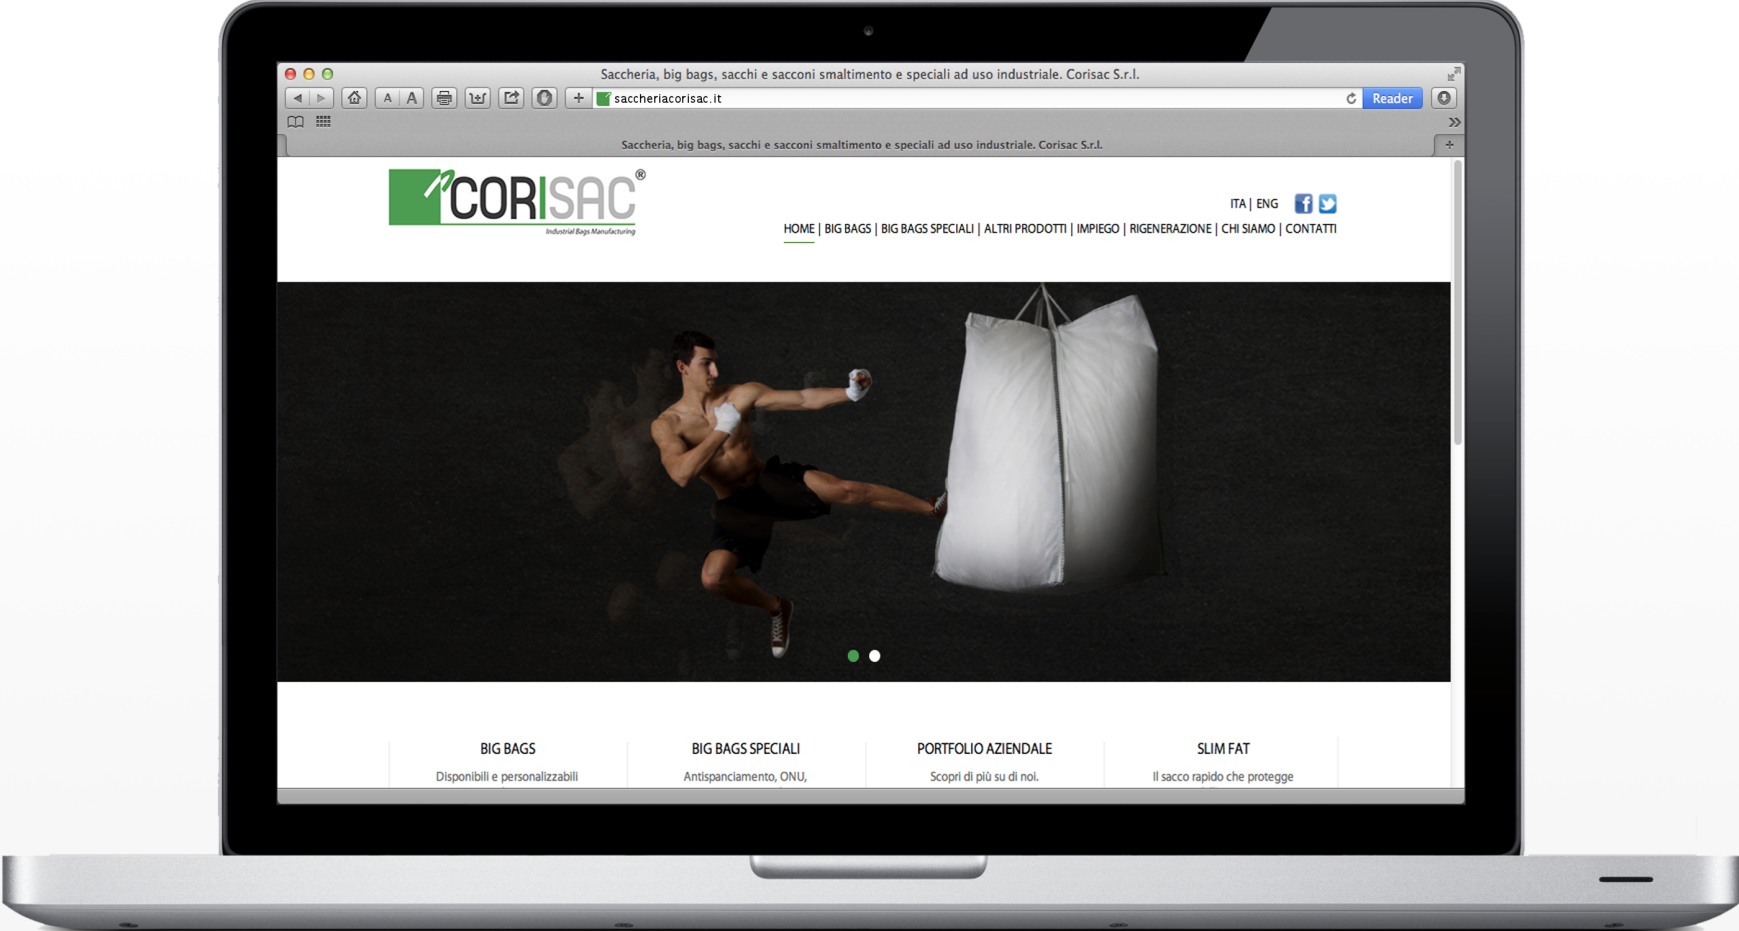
Saccheria, big bags, sacchi e sacconi smaltimento e speciali ad uso industriale. Corisac S.r.l.

A A

saccheriacorisac.it

Reader

Saccheria, big bags, sacchi e sacconi smaltimento e speciali ad uso industriale. Corisac S.r.l.

CORISAC®
Industrial Bags Manufacturing

ITA | ENG

HOME | BIG BAGS | BIG BAGS SPECIALI | ALTRI PRODOTTI | IMPIEGO | RIGENERAZIONE | CHI SIAMO | CONTATTI

BIG BAGS
Disponibili e personalizzabili

BIG BAGS SPECIALI
Antispanciamento, ONU,

PORTFOLIO AZIENDALE
Scopri di più su di noi.

SLIM FAT
Il sacco rapido che protegge